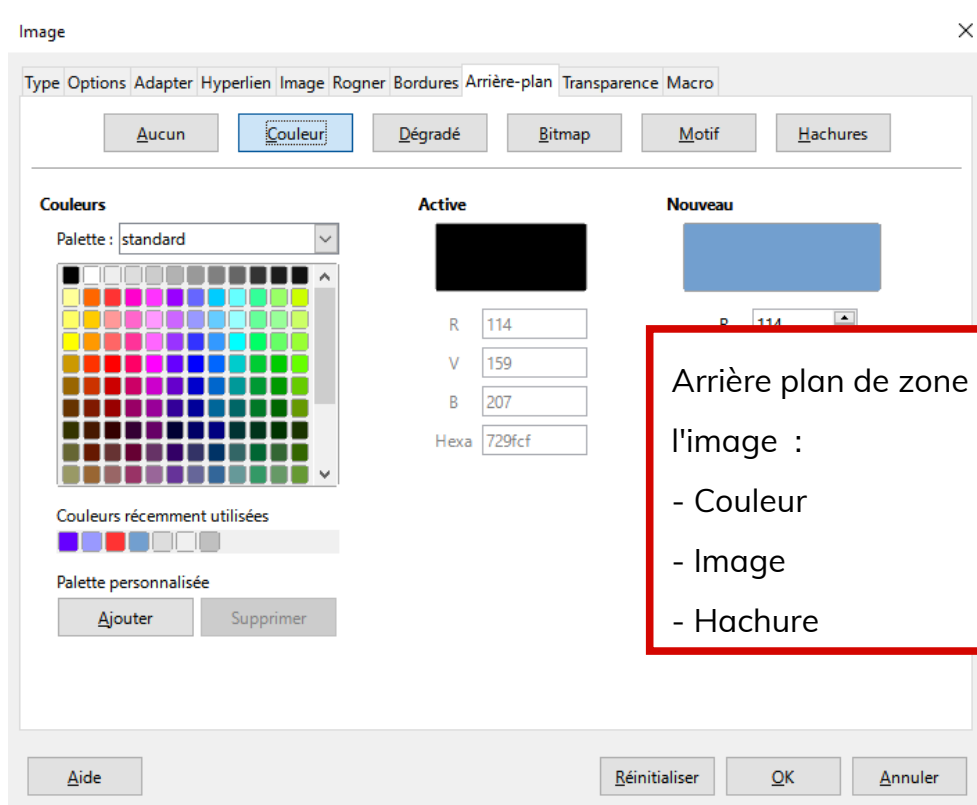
Image

Type Options Adapter Hyperlien Image Rogner Bordures Arrière-plan Transparence Macro

Aucun Couleur Dégradé Bitmap Motif Hachures

Couleurs

Palette : standard

Active

R 114
V 159
B 207
Hexa 729fcf

Nouveau

R 114

Arrière plan de zone l'image :

- Couleur

- Image

- Hachure

Couleurs récemment utilisées

Palette personnalisée

Ajouter Supprimer

Aide Réinitialiser OK Annuler